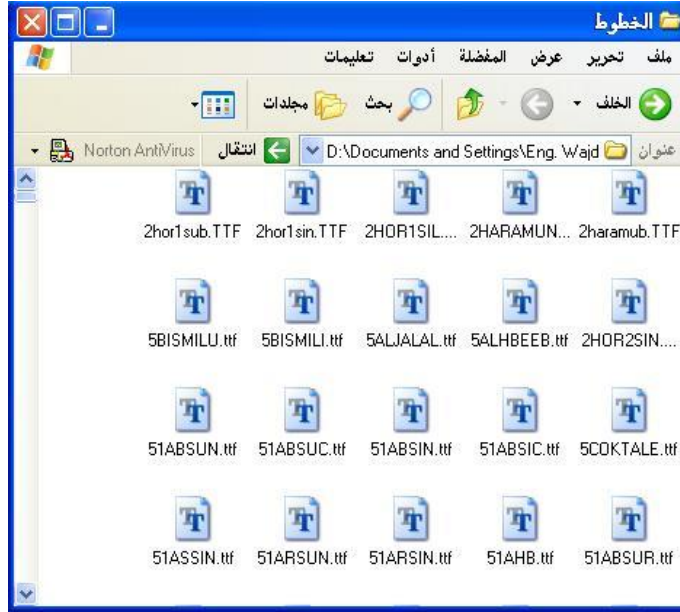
الخطوط

ملف تحرير عرض المفضلة أدوات تعليمات

الخلف بحث مجلدات

عنوان D:\Documents and Settings\Eng. Wajd انتقال Norton AntiVirus

2haramub.TTF 2HARAMUN... 2HOR1SIL.... 2hor1sin.TTF 2hor1sub.TTF

2HOR2SIN.... 5ALHBEEB.ttf 5ALJALAL.ttf 5BISMILI.ttf 5BISMILU.ttf

5COKTALE.ttf 51ABSIC.ttf 51ABSIN.ttf 51ABSUC.ttf 51ABSUN.ttf

51ABSUR.ttf 51AHB.ttf 51ARSIN.ttf 51ARSUN.ttf 51ASSIN.ttf